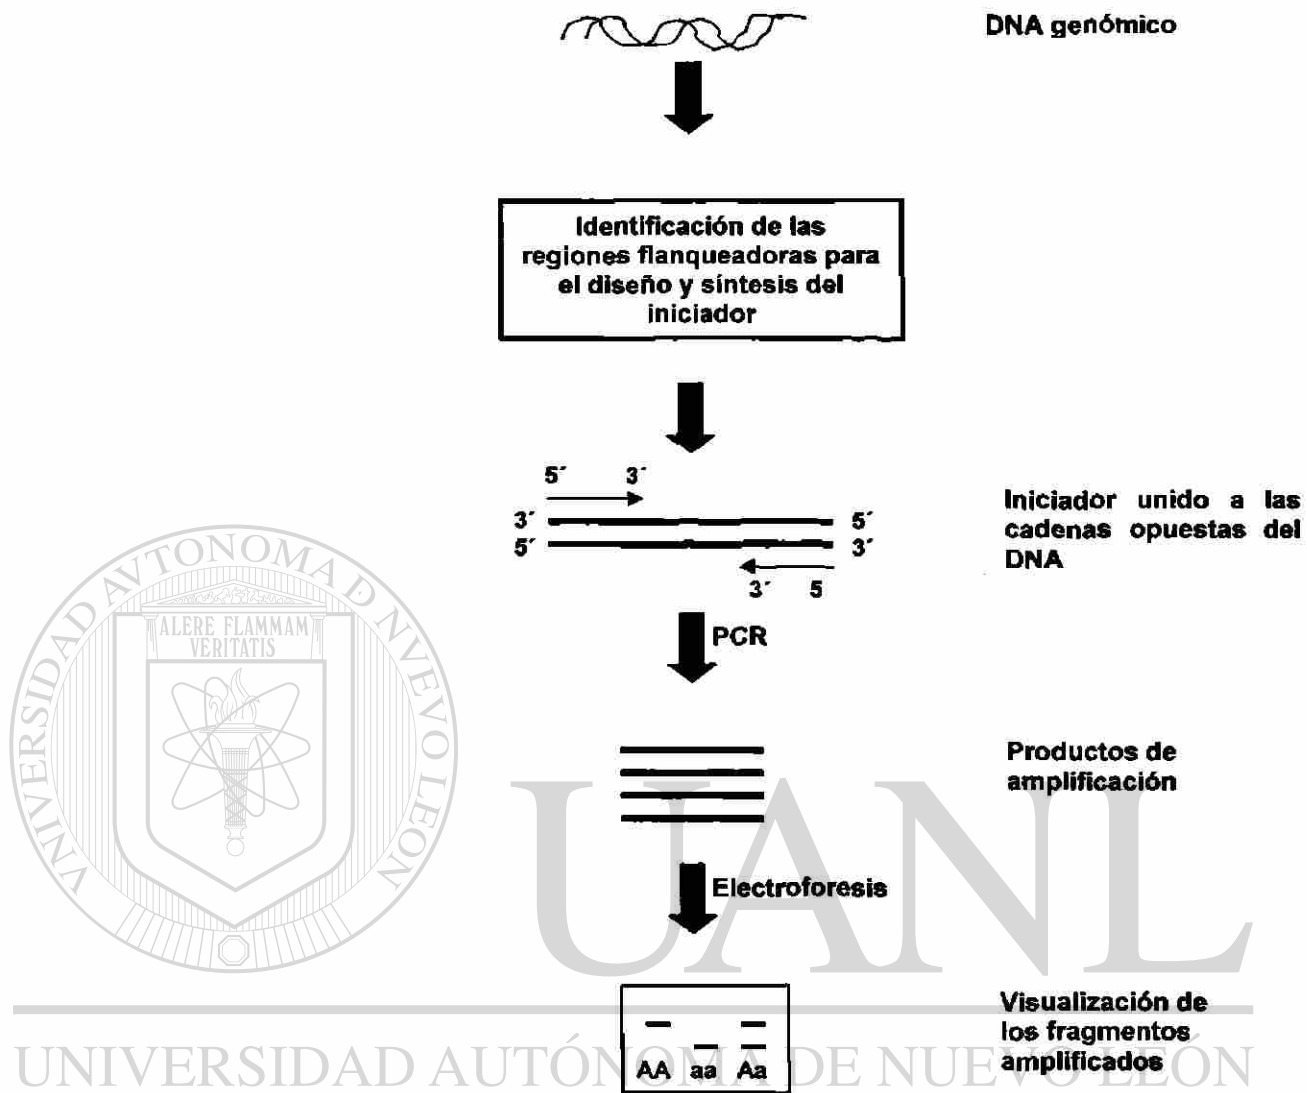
DNA genómico

Identificación de las regiones flanqueadoras para el diseño y síntesis del iniciador

5´ 3´
3´ 5´
5´ 3´
3´ 5

Iniciador unido a las cadenas opuestas del DNA

PCR

Productos de amplificación

Electroforesis

AA aa Aa

Visualización de los fragmentos amplificados

UNIVERSIDAD AUTÓNOMA DE NUEVO LEÓN
ALERE FLAMMAM VERITATIS
UANL
UNIVERSIDAD AUTÓNOMA DE NUEVO LEÓN